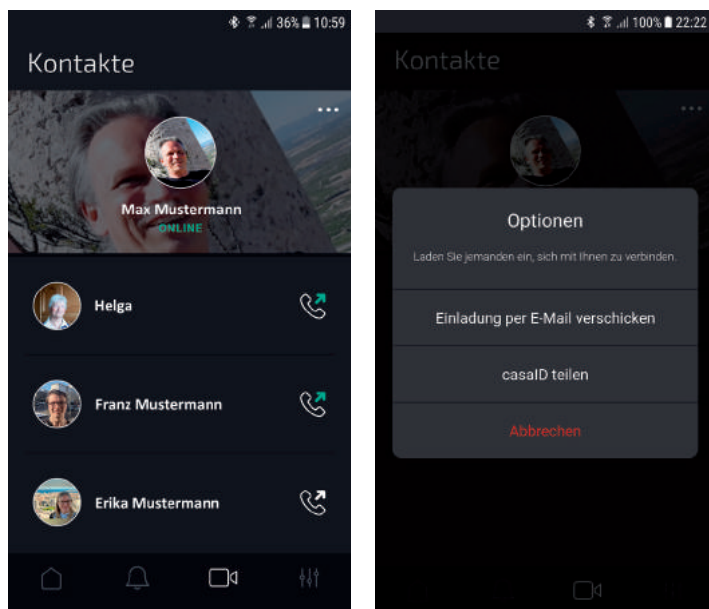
36% 10:59

Kontakte

Max Mustermann
ONLINE

Helga

Franz Mustermann

Erika Mustermann

100% 22:22

Kontakte

Optionen

Laden Sie jemanden ein, sich mit Ihnen zu verbinden.

Einladung per E-Mail verschicken

casaID teilen

Abbrechen